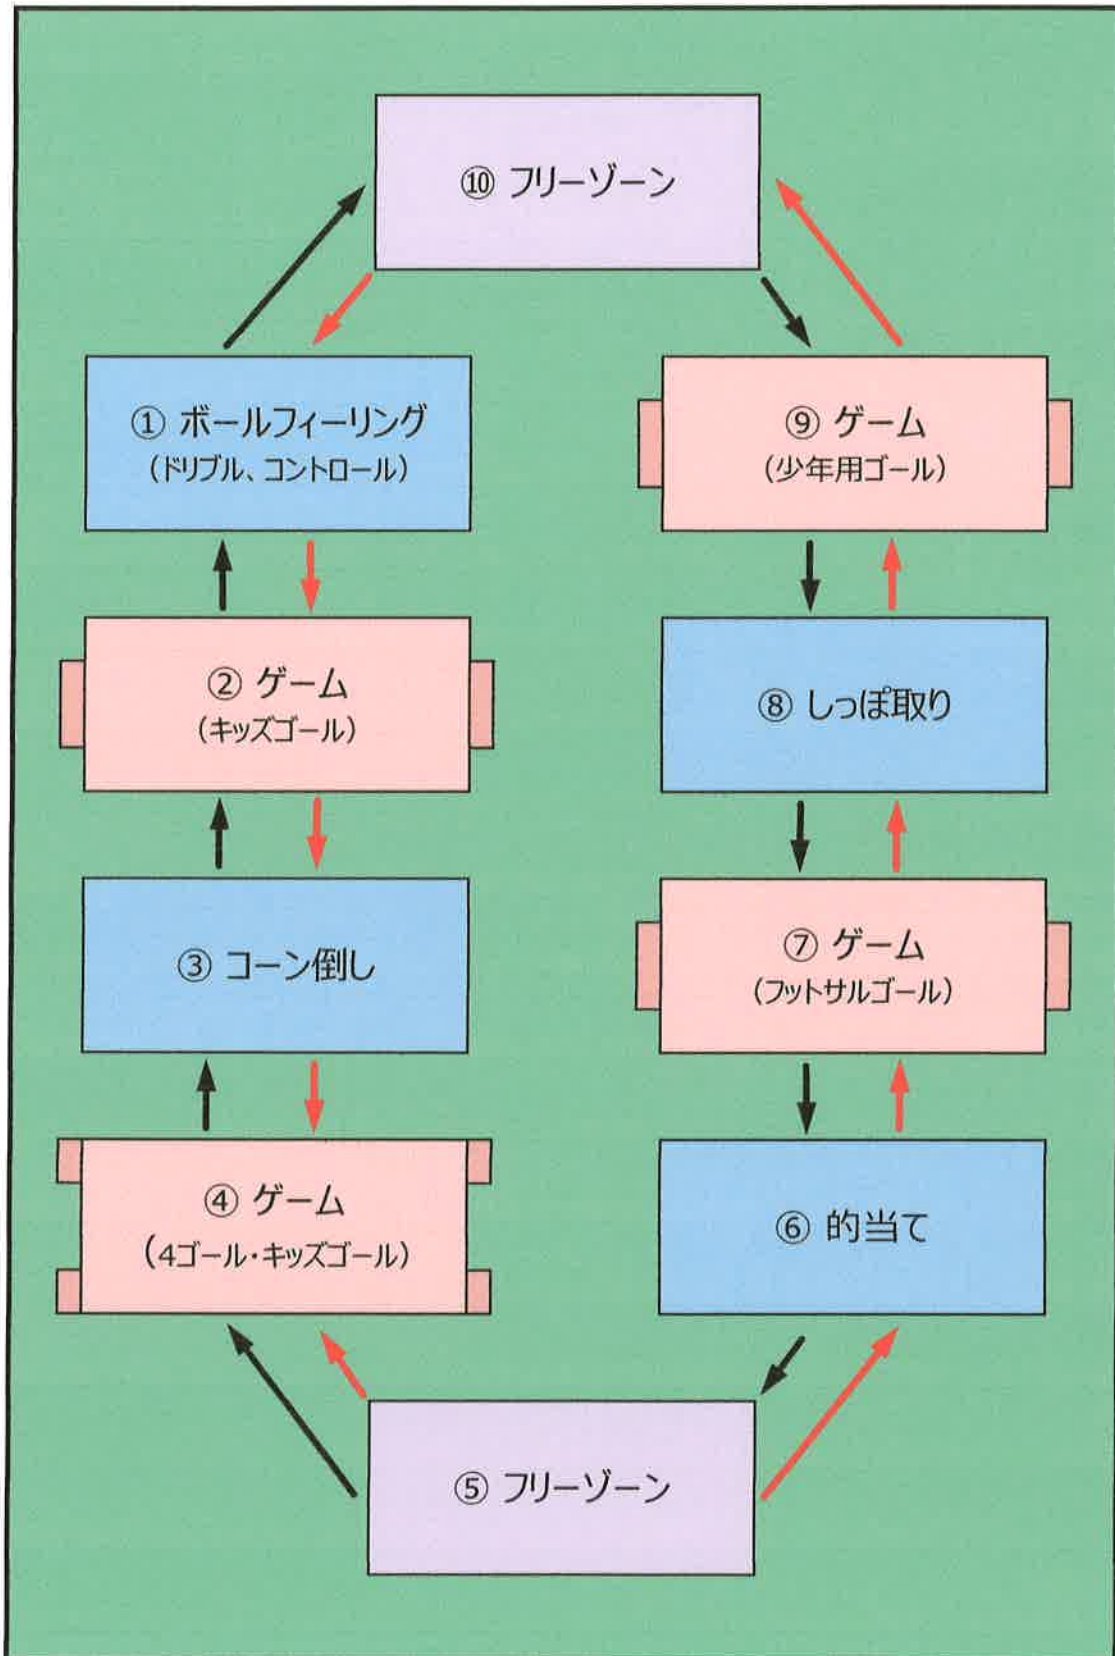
⑩ フリーゾーン

① ボールフィーリング
（ドリブル、コントロール）

⑨ ゲーム
（少年用ゴール）

② ゲーム
（キッズゴール）

⑧ しっぽ取り

③ コーン倒し

⑦ ゲーム
（フットサルゴール）

④ ゲーム
（4ゴール・キッズゴール）

⑥ 的当て

⑤ フリーゾーン